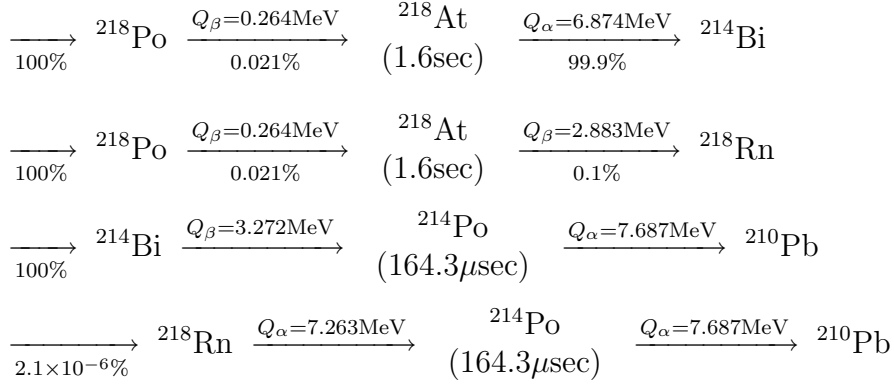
$\xrightarrow[100\%]{}$ $^{218}\text{Po}$ $\xrightarrow[0.021\%]{Q_\beta=0.264\text{MeV}}$ $\begin{matrix}^{218}\text{At}\\(1.6\text{sec})\end{matrix}$ $\xrightarrow[99.9\%]{Q_\alpha=6.874\text{MeV}}$ $^{214}\text{Bi}$

$\xrightarrow[100\%]{}$ $^{218}\text{Po}$ $\xrightarrow[0.021\%]{Q_\beta=0.264\text{MeV}}$ $\begin{matrix}^{218}\text{At}\\(1.6\text{sec})\end{matrix}$ $\xrightarrow[0.1\%]{Q_\beta=2.883\text{MeV}}$ $^{218}\text{Rn}$

$\xrightarrow[100\%]{}$ $^{214}\text{Bi}$ $\xrightarrow{Q_\beta=3.272\text{MeV}}$ $\begin{matrix}^{214}\text{Po}\\(164.3\mu\text{sec})\end{matrix}$ $\xrightarrow{Q_\alpha=7.687\text{MeV}}$ $^{210}\text{Pb}$

$\xrightarrow[2.1\times10^{-6}\%]{}$ $^{218}\text{Rn}$ $\xrightarrow{Q_\alpha=7.263\text{MeV}}$ $\begin{matrix}^{214}\text{Po}\\(164.3\mu\text{sec})\end{matrix}$ $\xrightarrow{Q_\alpha=7.687\text{MeV}}$ $^{210}\text{Pb}$